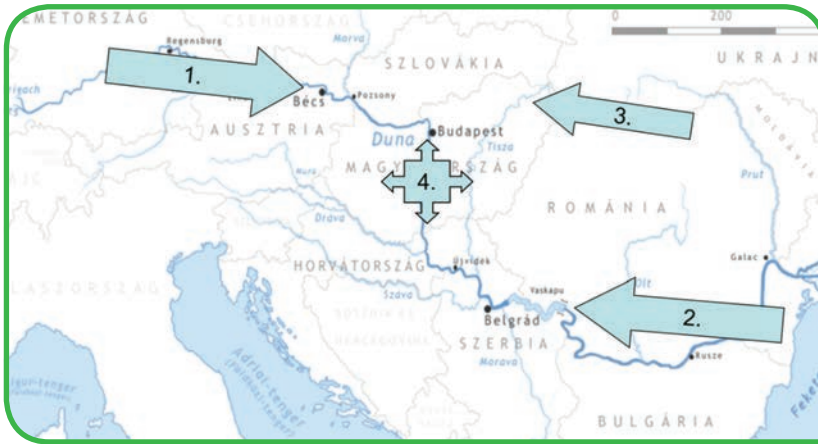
NÉMETORSZÁG
CSEHORSZÁG
Regensburg
Morva
0
200
UKRAJN
SZLOVÁKIA
1.
Bécs
Pozsony
3.
AUSZTRIA
Duna
Budapest
Tisza
MAGYARORSZÁG
4.
Prut
Mura
Dráva
ROMÁNIA
Galac
HORVÁTORSZÁG
Újvidék
Vaskapu
Olt
OLASZORSZÁG
Száva
2.
Belgrád
SZERBIA
Rusze
Morava
Adriai-tenger
BULGÁRIA
Fekete